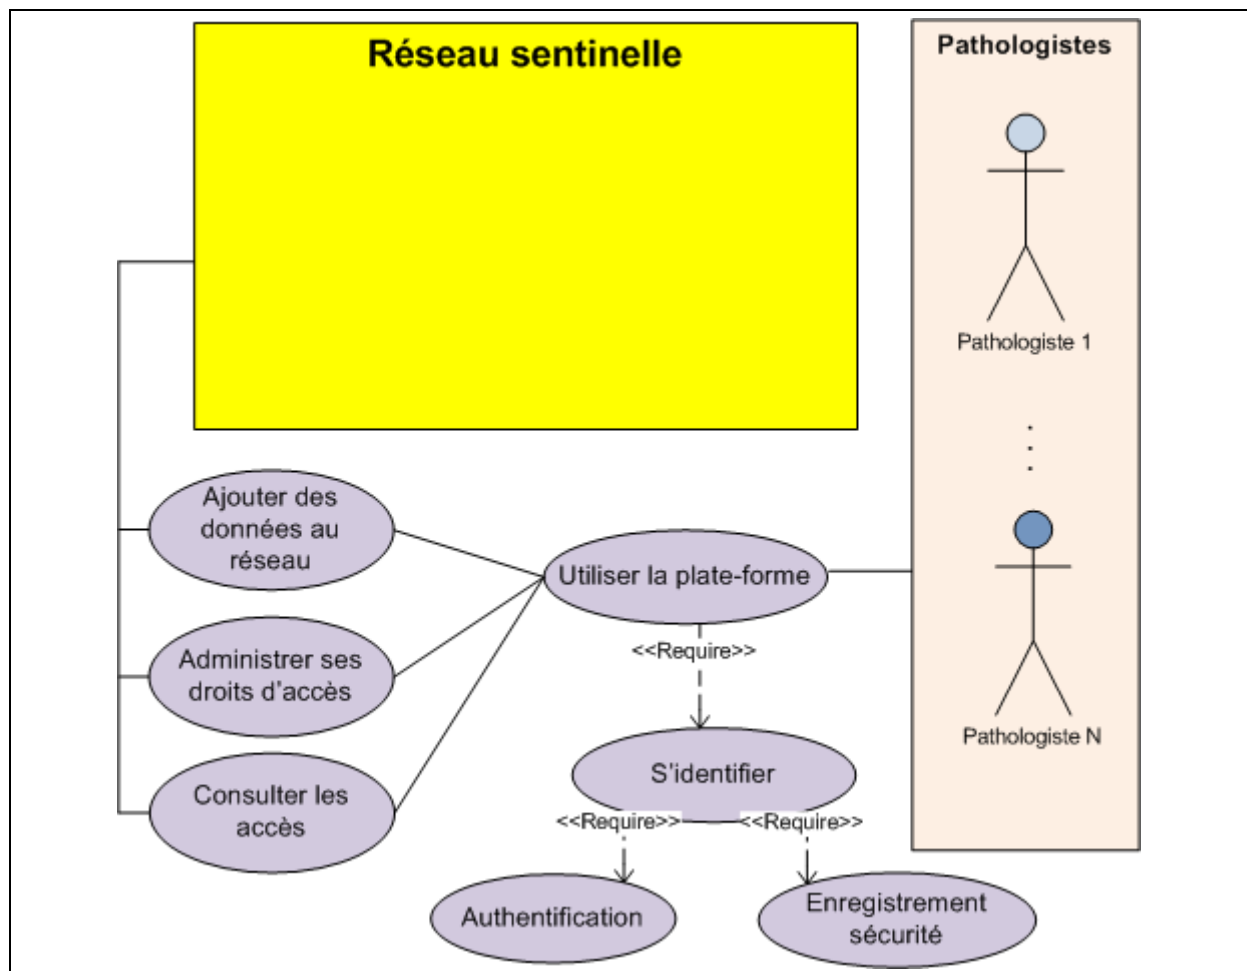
Réseau sentinelle

Pathologistes

Pathologiste 1

Pathologiste N

Ajouter des données au réseau

Administrer ses droits d'accès

Consulter les accès

Utiliser la plate-forme

<<Require>>

S'identifier

<<Require>>

<<Require>>

Authentification

Enregistrement sécurité